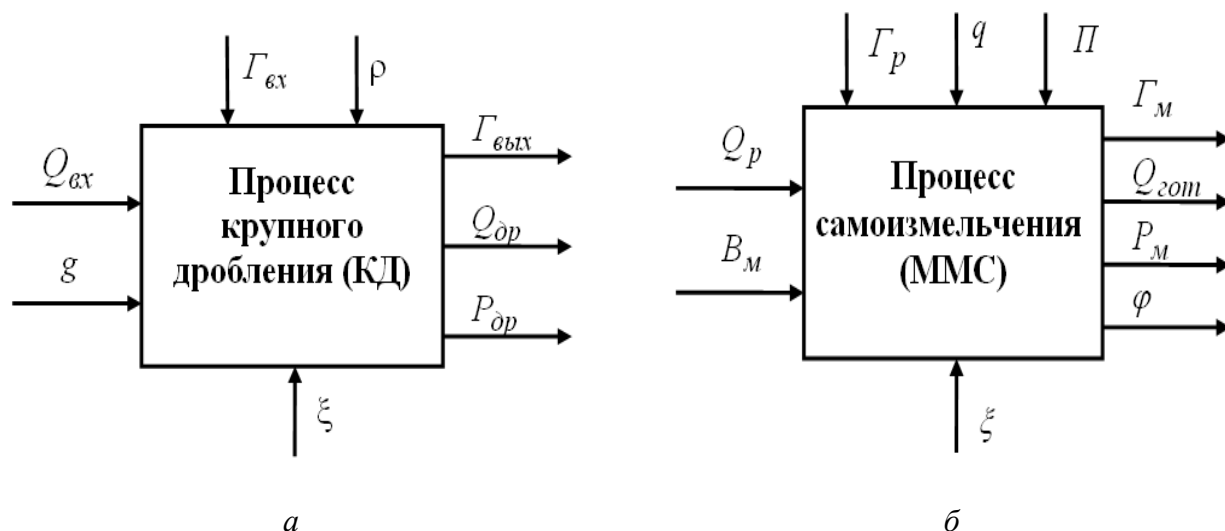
$Г_{вх}$ $\rho$

$Q_{вх}$

$g$

Процесс крупного дробления (КД)

$Г_{вых}$

$Q_{др}$

$P_{др}$

$\xi$

а

$Г_р$ $q$ $П$

$Q_р$

$B_м$

Процесс самоизмельчения (ММС)

$Г_м$

$Q_{гот}$

$P_м$

$\varphi$

$\xi$

б